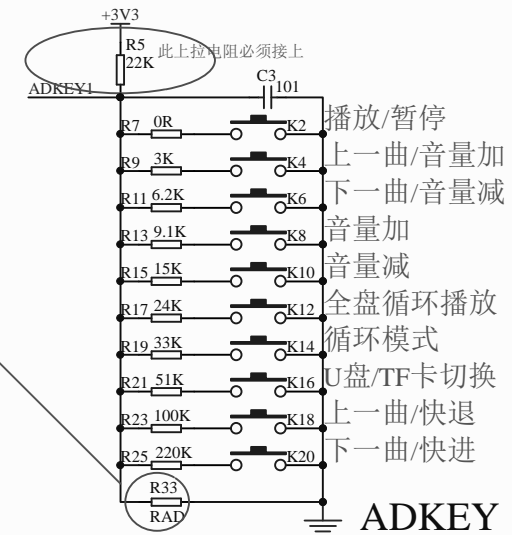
+3V3
R5
22K
此上拉电阻必须接上
ADKEY1
C3
101
R7 0R K2 播放/暂停
R9 3K K4 上一曲/音量加
R11 6.2K K6 下一曲/音量减
R13 9.1K K8 音量加
R15 15K K10 音量减
R17 24K K12 全盘循环播放
R19 33K K14 循环模式
R21 51K K16 U盘/TF卡切换
R23 100K K18 上一曲/快退
R25 220K K20 下一曲/快进
R33
RAD
ADKEY